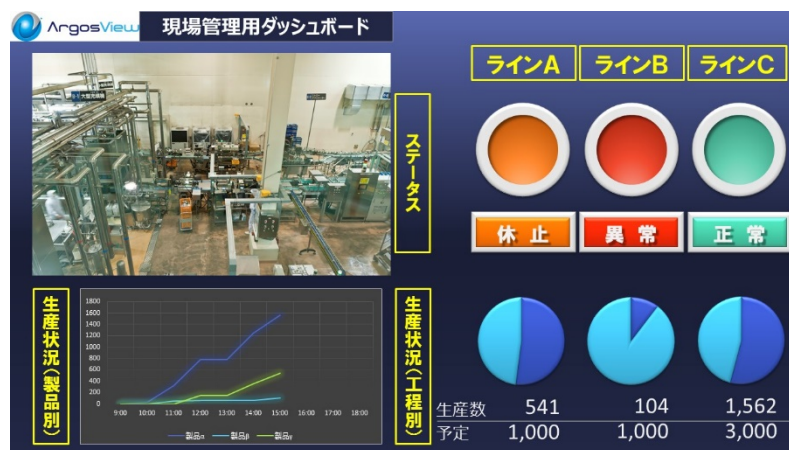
ArgosView

現場管理用ダッシュボード

ラインA

ラインB

ラインC

ステータス

休止

異常

正常

生産状況（製品別）

1800
1600
1400
1200
1000
800
600
400
200
0

9:00 10:00 11:00 12:00 13:00 14:00 15:00 16:00 17:00 18:00

製品α 製品β 製品γ

生産状況（工程別）

| | | | |
|---|---|---|---|
| 生産数 | 541 | 104 | 1,562 |
| 予定 | 1,000 | 1,000 | 3,000 |